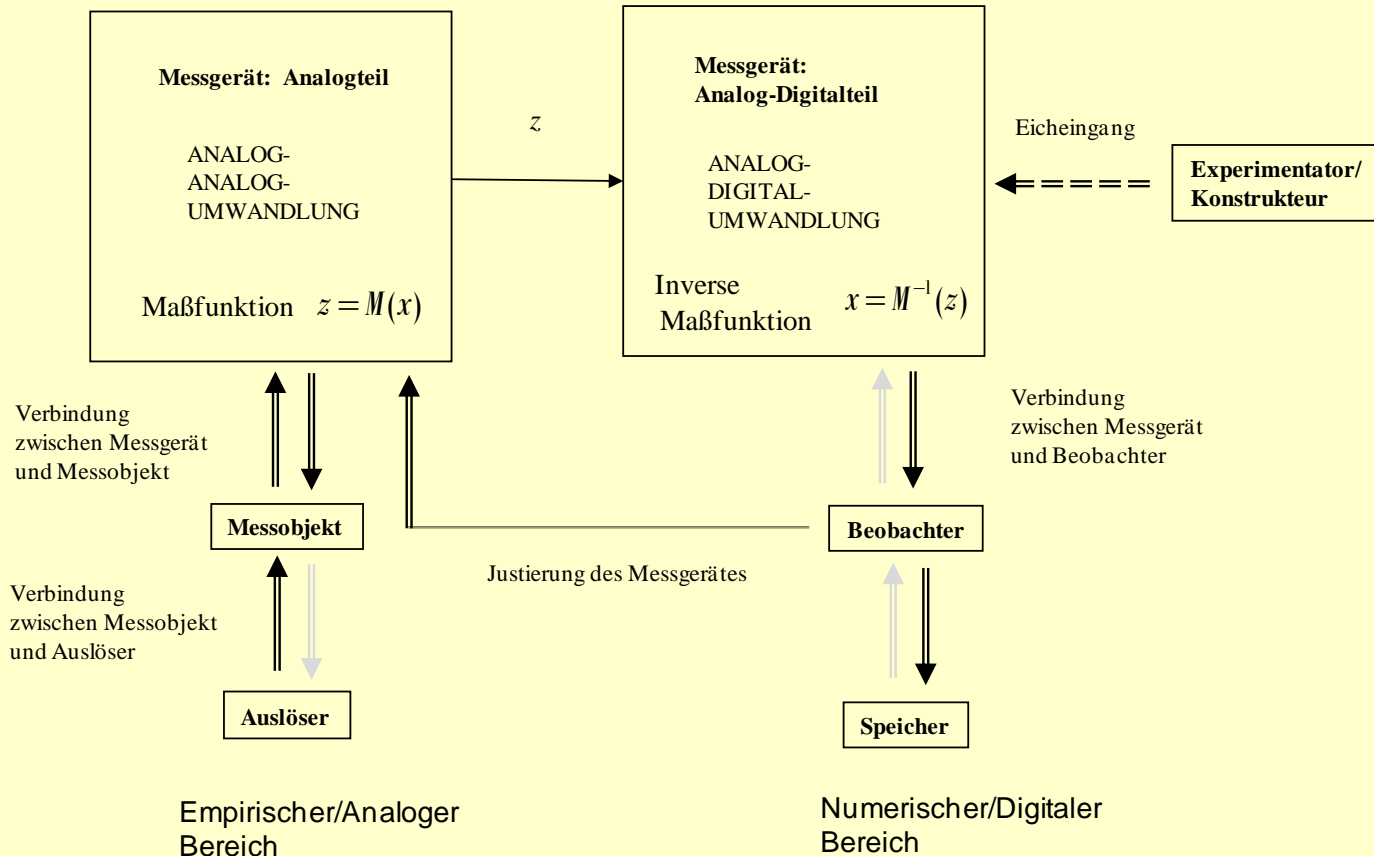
Messgerät: Analogteil

ANALOG-
ANALOG-
UMWANDLUNG

Maßfunktion $z = M(x)$

$z$

Messgerät:
Analog-Digitalteil

ANALOG-
DIGITAL-
UMWANDLUNG

Inverse Maßfunktion $x = M^{-1}(z)$

Eicheingang

Experimentator/
Konstrukteur

Verbindung zwischen Messgerät und Messobjekt

Verbindung zwischen Messgerät und Beobachter

Messobjekt

Beobachter

Justierung des Messgerätes

Verbindung zwischen Messobjekt und Auslöser

Auslöser

Speicher

Empirischer/Analoger Bereich

Numerischer/Digitaler Bereich